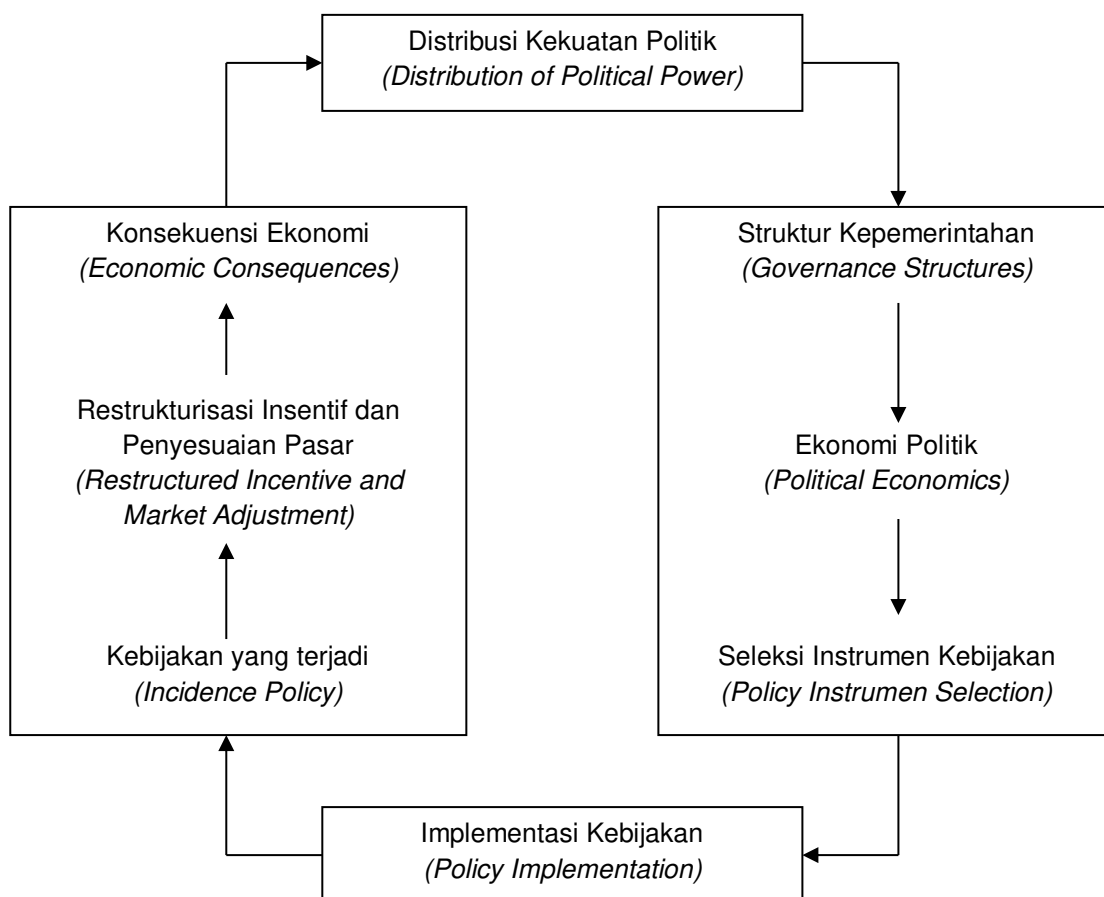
Distribusi Kekuatan Politik
*(Distribution of Political Power)*

Struktur Kepemerintahan
*(Governance Structures)*

Ekonomi Politik
*(Political Economics)*

Seleksi Instrumen Kebijakan
*(Policy Instrumen Selection)*

Implementasi Kebijakan
*(Policy Implementation)*

Kebijakan yang terjadi
*(Incidence Policy)*

Restrukturisasi Insentif dan Penyesuaian Pasar
*(Restructured Incentive and Market Adjustment)*

Konsekuensi Ekonomi
*(Economic Consequences)*